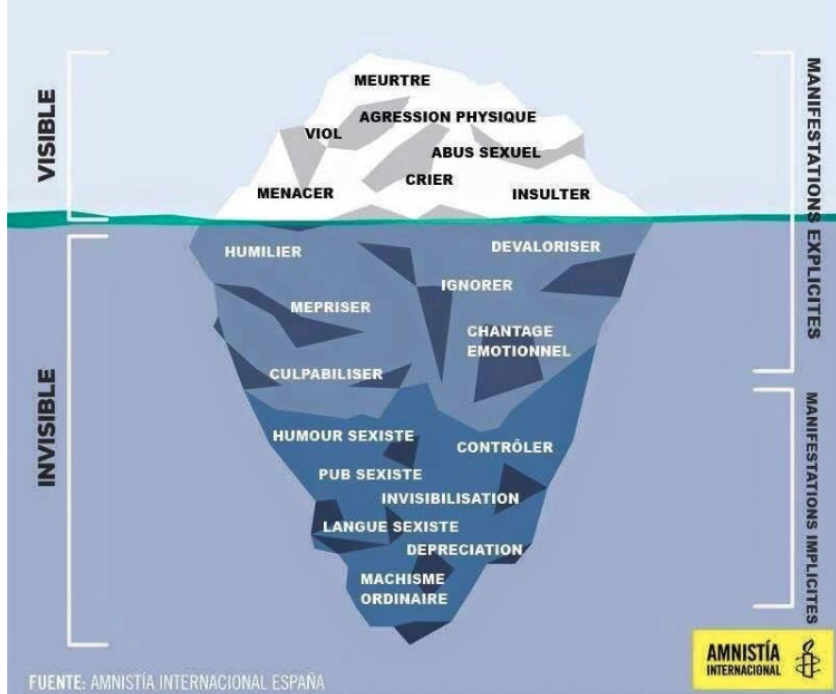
VISIBLE

MEURTRE

VIOL

AGRESSION PHYSIQUE

ABUS SEXUEL

CRIER

MENACER

INSULTER

MANIFESTATIONS EXPLICITES

INVISIBLE

HUMILIER

DEVALORISER

IGNORER

MEPRISER

CHANTAGE EMOTIONNEL

CULPABILISER

HUMOUR SEXISTE

CONTRÔLER

PUB SEXISTE

INVISIBILISATION

LANGUE SEXISTE

DEPRECIATION

MACHISME ORDINAIRE

MANIFESTATIONS IMPLICITES

FUENTE: AMNISTÍA INTERNACIONAL ESPAÑA

AMNISTÍA INTERNACIONAL